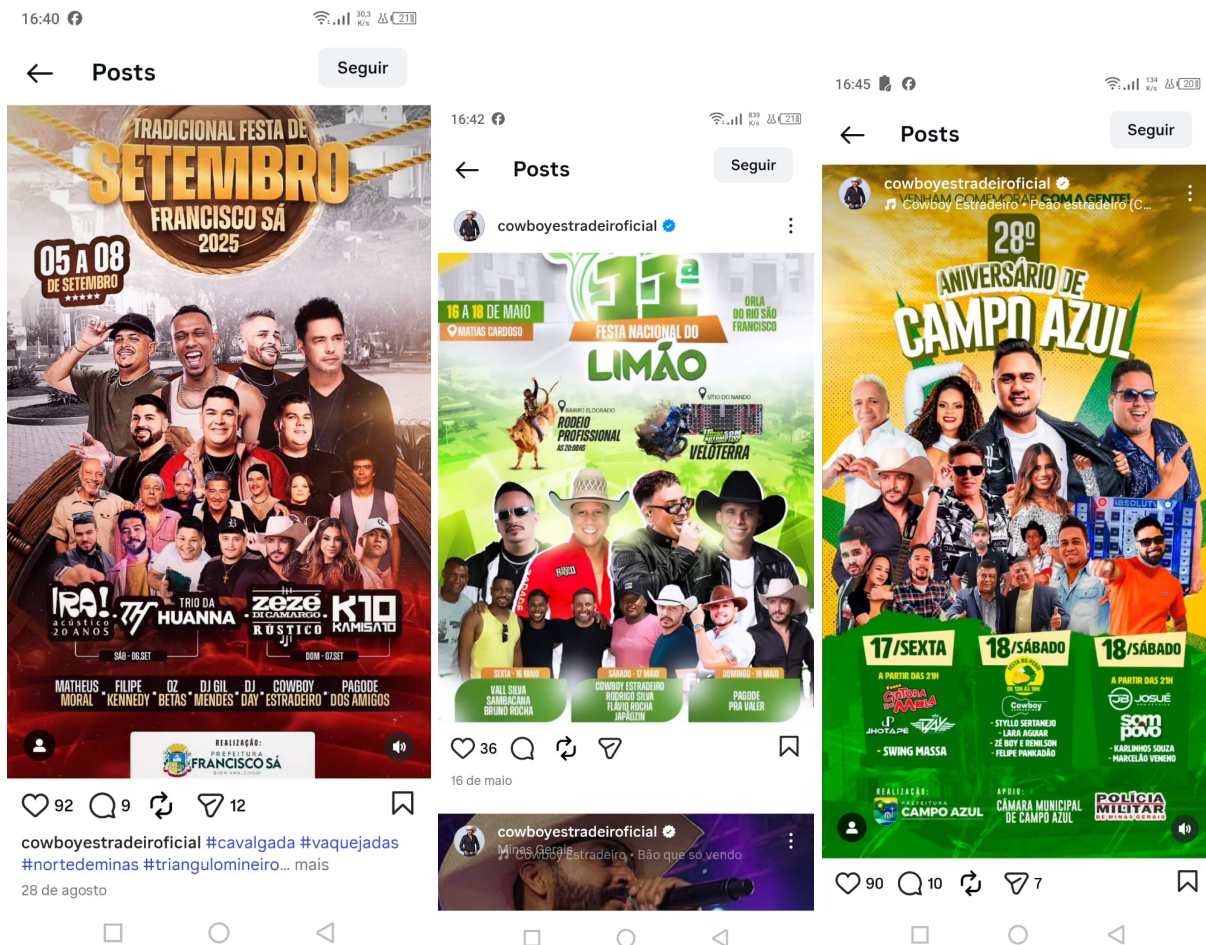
16:40

Posts

Seguir

TRADICIONAL FESTA DE SETEMBRO FRANCISCO SÁ 2025

05 A 08 DE SETEMBRO

IRA! acústico 20 ANOS

TRIO DA HUANNA

ZEZÉ DI CAMARGO RÚSTICO

K10 KAMISA10

SÁB - 06.SET

DOM - 07.SET

MATHEUS MORAL

FILIPE KENNEDY

OZ BETAS

DJ GIL MENDES

DJ DAY

COWBOY ESTRADEIRO

PAGODE DOS AMIGOS

REALIZAÇÃO: PREFEITURA FRANCISCO SÁ

92 9 12

cowboyestradeirooficial #cavalgada #vaquejadas #nortedeminas #triangulomineiro... mais

28 de agosto

16:42

Posts

Seguir

cowboyestradeirooficial

16 A 18 DE MAIO

MATIAS CARDOSO

11ª FESTA NACIONAL DO LIMÃO

ORLA DO RIO SÃO FRANCISCO

BAIRRO ELDORADO

RODEIO PROFISSIONAL AS 20:00HS

SÍTIO DO NANDO

VELOTERRA

SEXTA - 16 MAIO

VALL SILVA
SAMBACANA
BRUNO ROCHA

SÁBADO - 17 MAIO

COWBOY ESTRADEIRO
RODRIGO SILVA
FLÁVIO ROCHA
JAPÃOZIN

DOMINGO - 18 MAIO

PAGODE PRA VALER

36

16 de maio

cowboyestradeirooficial
Minas Gerais
Cowboy Estradeiro · Bão que só vendo

16:45

Posts

Seguir

cowboyestradeirooficial
Cowboy Estradeiro · Peão estradeiro (C...

VENHAM COMEMORAR COM A GENTE!

28º ANIVERSÁRIO DE CAMPO AZUL

17/SEXTA

A PARTIR DAS 21H

JHOTAPÊ

SWING MASSA

18/SÁBADO

FESTA DO PEÃO

Cowboy

STYLLO SERTANEJO
LARA AGUIAR
ZÉ BOY E RENILSON
FELIPE PANKADÃO

18/SÁBADO

A PARTIR DAS 21H

JOSUÉ

som povo

KARLINHOS SOUZA
MARCELÃO VENENO

REALIZAÇÃO: PREFEITURA CAMPO AZUL

APOIO: CÂMARA MUNICIPAL DE CAMPO AZUL

POLÍCIA MILITAR DE MINAS GERAIS

90 10 7